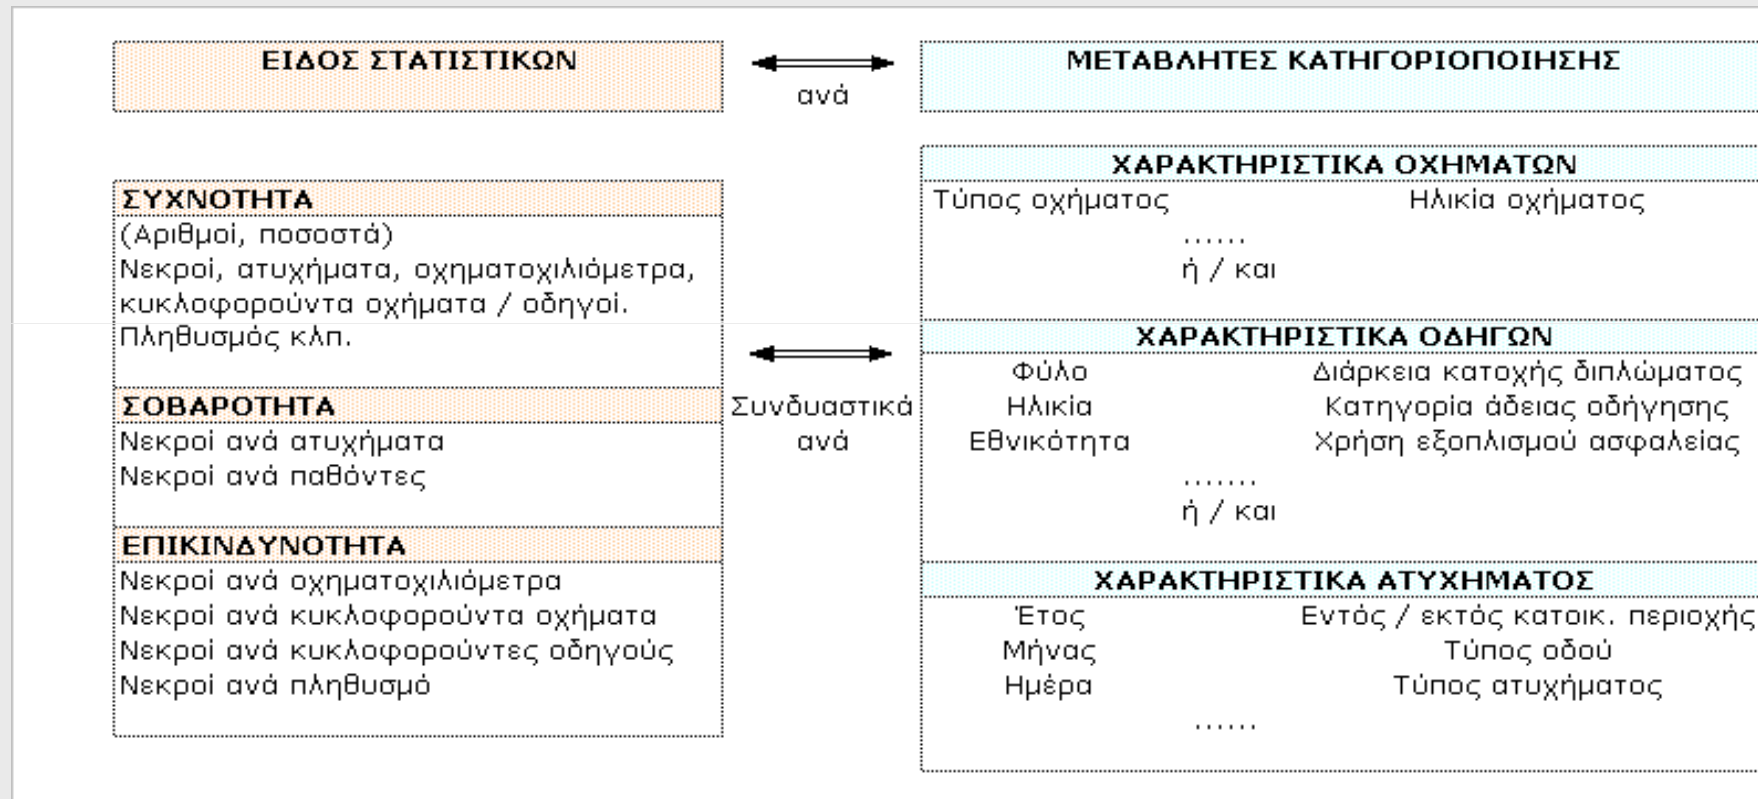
ΕΙΔΟΣ ΣΤΑΤΙΣΤΙΚΩΝ

ανά

ΜΕΤΑΒΛΗΤΕΣ ΚΑΤΗΓΟΡΙΟΠΟΙΗΣΗΣ

ΣΥΧΝΟΤΗΤΑ
(Αριθμοί, ποσοστά)
Νεκροί, ατυχήματα, οχηματοχιλιόμετρα, κυκλοφορούντα οχήματα / οδηγοί.
Πληθυσμός κλπ.

ΣΟΒΑΡΟΤΗΤΑ
Νεκροί ανά ατυχήματα
Νεκροί ανά παθόντες

ΕΠΙΚΙΝΔΥΝΟΤΗΤΑ
Νεκροί ανά οχηματοχιλιόμετρα
Νεκροί ανά κυκλοφορούντα οχήματα
Νεκροί ανά κυκλοφορούντες οδηγούς
Νεκροί ανά πληθυσμό

Συνδυαστικά ανά

ΧΑΡΑΚΤΗΡΙΣΤΙΚΑ ΟΧΗΜΑΤΩΝ
Τύπος οχήματος Ηλικία οχήματος
......
ή / και

ΧΑΡΑΚΤΗΡΙΣΤΙΚΑ ΟΔΗΓΩΝ
Φύλο Διάρκεια κατοχής διπλώματος
Ηλικία Κατηγορία άδειας οδήγησης
Εθνικότητα Χρήση εξοπλισμού ασφαλείας
.......
ή / και

ΧΑΡΑΚΤΗΡΙΣΤΙΚΑ ΑΤΥΧΗΜΑΤΟΣ
Έτος Εντός / εκτός κατοικ. περιοχής
Μήνας Τύπος οδού
Ημέρα Τύπος ατυχήματος
......